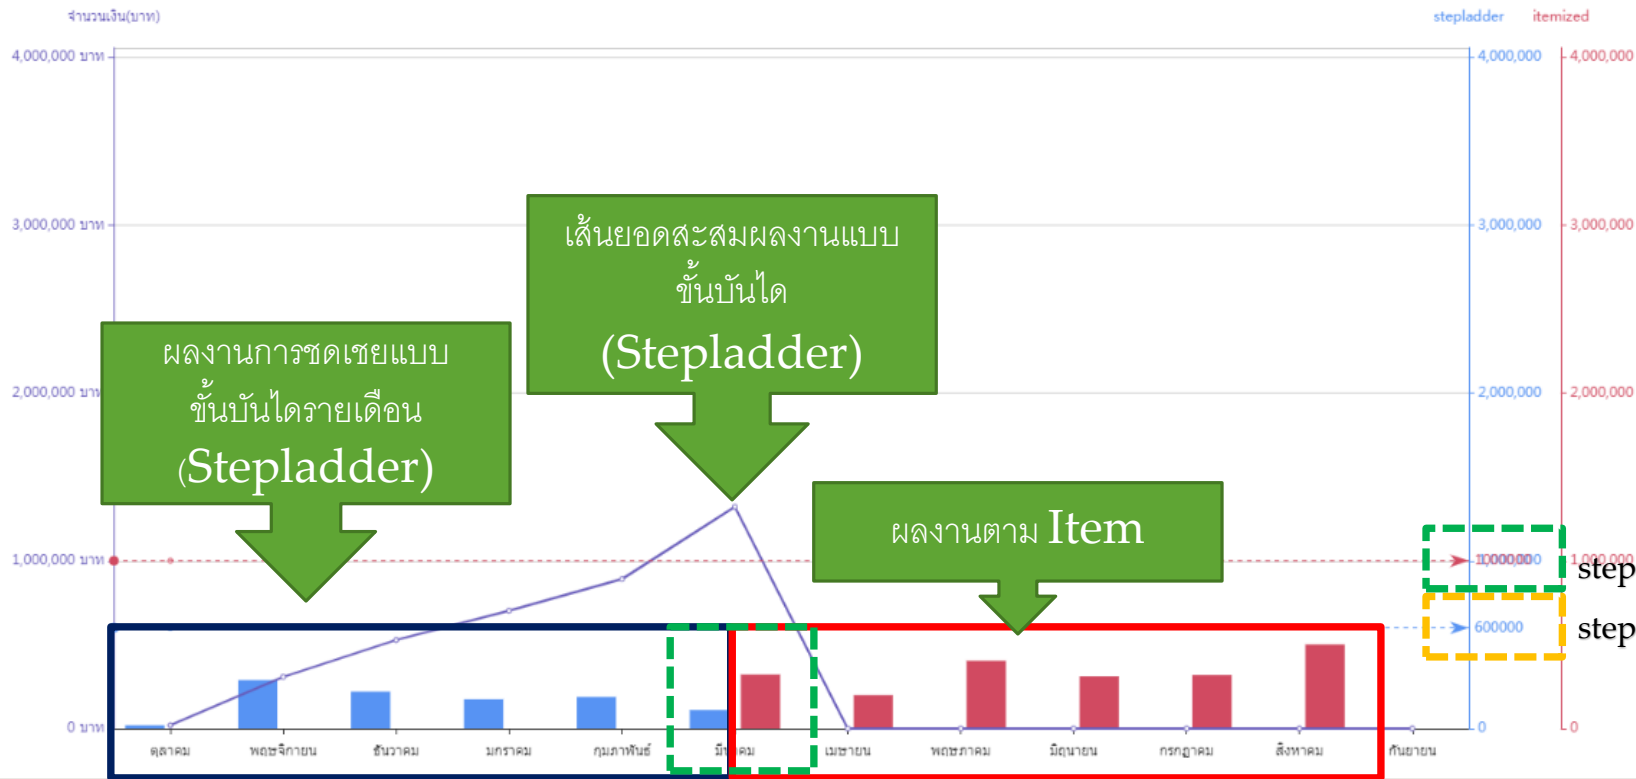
จำนวนเงิน(บาท)

stepladder itemized

4,000,000 บาท
3,000,000 บาท
2,000,000 บาท
1,000,000 บาท
0 บาท

4,000,000
3,000,000
2,000,000
1,000,000
600000
0

4,000,000
3,000,000
2,000,000
1,000,000
0

เส้นยอดสะสมผลงานแบบขั้นบันได (Stepladder)

ผลงานการชดเชยแบบขั้นบันไดรายเดือน (Stepladder)

ผลงานตาม Item

step
step

ตุลาคม พฤศจิกายน ธันวาคม มกราคม กุมภาพันธ์ มี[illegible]คม เมษายน พฤษภาคม มิถุนายน กรกฎาคม สิงหาคม กันยายน